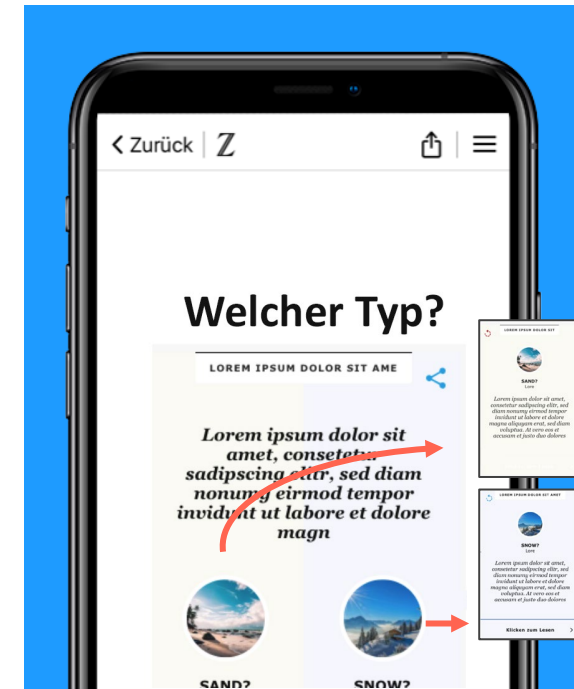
< Zurück | Z

Welcher Typ?

LOREM IPSUM DOLOR SIT AME

Lorem ipsum dolor sit amet, consetetur sadipscing elitr, sed diam nonumy eirmod tempor invidunt ut labore et dolore magn

SAND?

SNOW?

LOREM IPSUM DOLOR SIT

SAND?
Lore

Lorem ipsum dolor sit amet, consetetur sadipscing elitr, sed diam nonumy eirmod tempor invidunt ut labore et dolore magna aliquyam erat, sed diam voluptua. At vero eos et accusam et justo duo dolores

LOREM IPSUM DOLOR SIT AME

SNOW?
Lore

Lorem ipsum dolor sit amet, consetetur sadipscing elitr, sed diam nonumy eirmod tempor invidunt ut labore et dolore magna aliquyam erat, sed diam voluptua. At vero eos et accusam et justo duo dolores

Klicken zum Lesen >